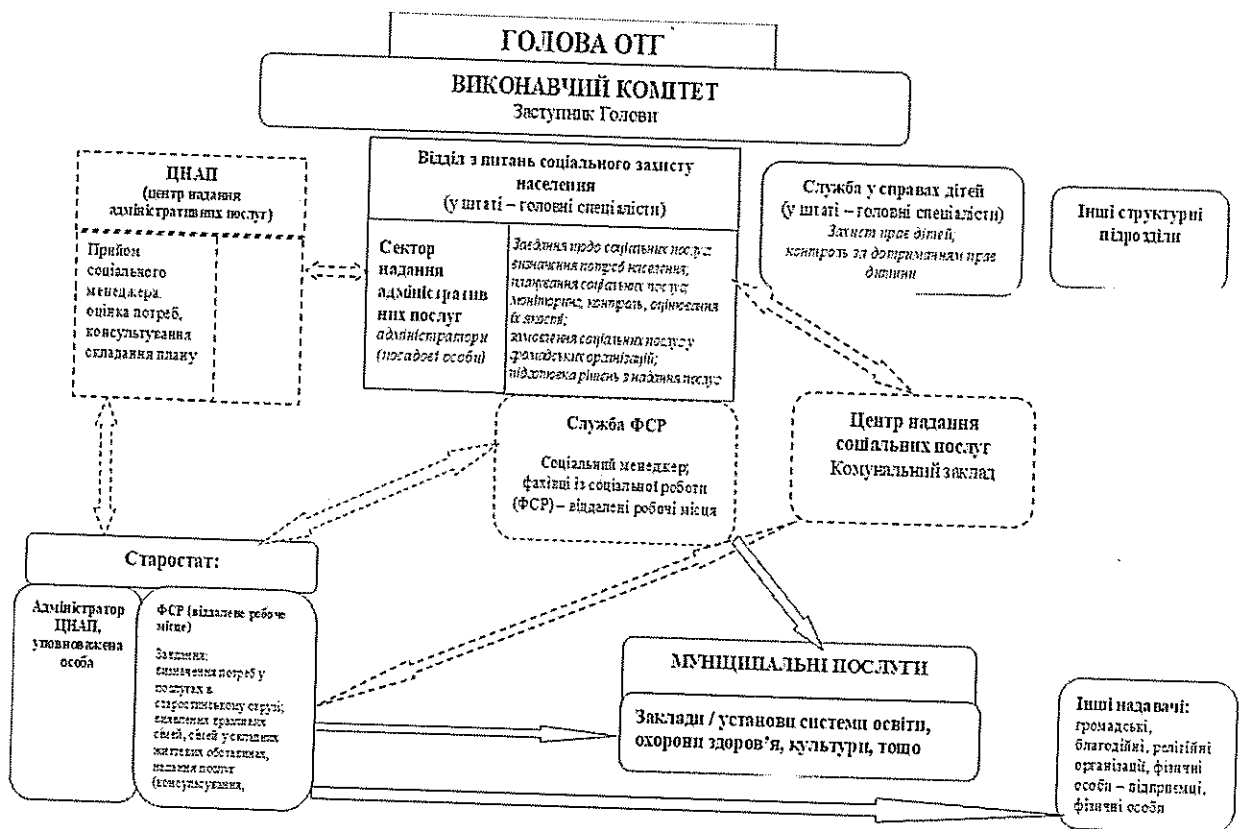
ГОЛОВА ОТГ

ВИКОНАВЧИЙ КОМІТЕТ
Заступник Голови

ЦНАП
(центр надання адміністративних послуг)

Прийом соціального менеджера, оцінка потреб, консультування складання плану

Відділ з питань соціального захисту населення
(у штаті – головні спеціалісти)

Сектор надання адміністративних послуг
адміністратори (посадові особи)

Завдання щодо соціальних послуг: визначення потреб населення; планування соціальних послуг; моніторинг, контроль, оцінювання їх якості; замовлення соціальних послуг у громадських організацій; підготовка рішень з надання послуг

Служба у справах дітей
(у штаті – головні спеціалісти)
Захист прав дітей;
контроль за дотриманням прав дитини

Інші структурні підрозділи

Служба ФСР

Соціальний менеджер;
фахівці із соціальної роботи (ФСР) – віддалені робочі місця

Центр надання соціальних послуг
Комунальний заклад

Старостат:

Адміністратор ЦНАП, уповноважена особа

ФСР (віддалене робоче місце)

Завдання:
визначення потреб у послугах в старостинському окрузі; виявлення вразливих сімей, сімей у складних життєвих обставинах, надання послуг (консультування,

МУНІЦИПАЛЬНІ ПОСЛУГИ

Заклади / установи системи освіти, охорони здоров'я, культури, тощо

Інші надавачі:
громадські, благодійні, релігійні організації, фізичні особи – підприємці, фізичні особи